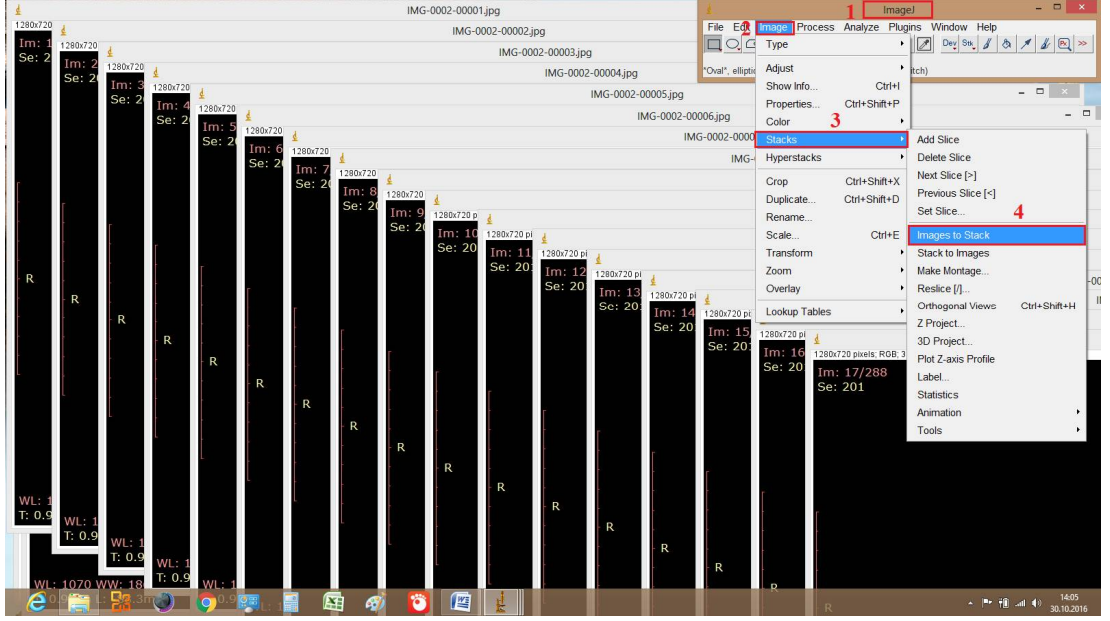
IMG-0002-00001.jpg
IMG-0002-00002.jpg
IMG-0002-00003.jpg
IMG-0002-00004.jpg
IMG-0002-00005.jpg
IMG-0002-00006.jpg
IMG-0002-0000
IMG-

1 ImageJ
File Edit 2 Image Process Analyze Plugins Window Help
Dev Stk >>
"Oval", ellipti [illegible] tch)

Type
Adjust
Show Info... Ctrl+I
Properties... Ctrl+Shift+P
Color
3
Stacks
Hyperstacks
Crop Ctrl+Shift+X
Duplicate... Ctrl+Shift+D
Rename...
Scale... Ctrl+E
Transform
Zoom
Overlay
Lookup Tables

Add Slice
Delete Slice
Next Slice [>]
Previous Slice [<]
Set Slice...
4
Images to Stack
Stack to Images
Make Montage...
Reslice [/]...
Orthogonal Views Ctrl+Shift+H
Z Project...
3D Project...
Plot Z-axis Profile
Label...
Statistics
Animation
Tools

1280x720
Im: 1
Se: 2
1280x720
Im: 2
Se: 20
1280x720
Im: 3
Se: 2
1280x720
Im: 4
Se: 20
1280x720
Im: 5
Se: 20
1280x720
Im: 6
Se: 2
1280x720
Im: 7
Se: 20
1280x720
Im: 8
Se: 20
1280x720
Im: 9
Se: 20
1280x720 p
Im: 10
Se: 20
1280x720 pi
Im: 11
Se: 20
1280x720 pi
Im: 12
Se: 20
1280x720 pi
Im: 13
Se: 20
1280x720 pi
Im: 14
Se: 20
1280x720 pi
Im: 15
Se: 20
1280x720 pi
Im: 16
Se: 20
1280x720 pixels; RGB; 3
Im: 17/288
Se: 201

R
R
R
R
R
R
R
R
R
R
R
R
R
R
R
R

WL: 1
T: 0.9
WL: 1
T: 0.9
WL: 1
T: 0.9
WL: 1
T: 0.9
WL: 1070 WW: 18

14:05
30.10.2016